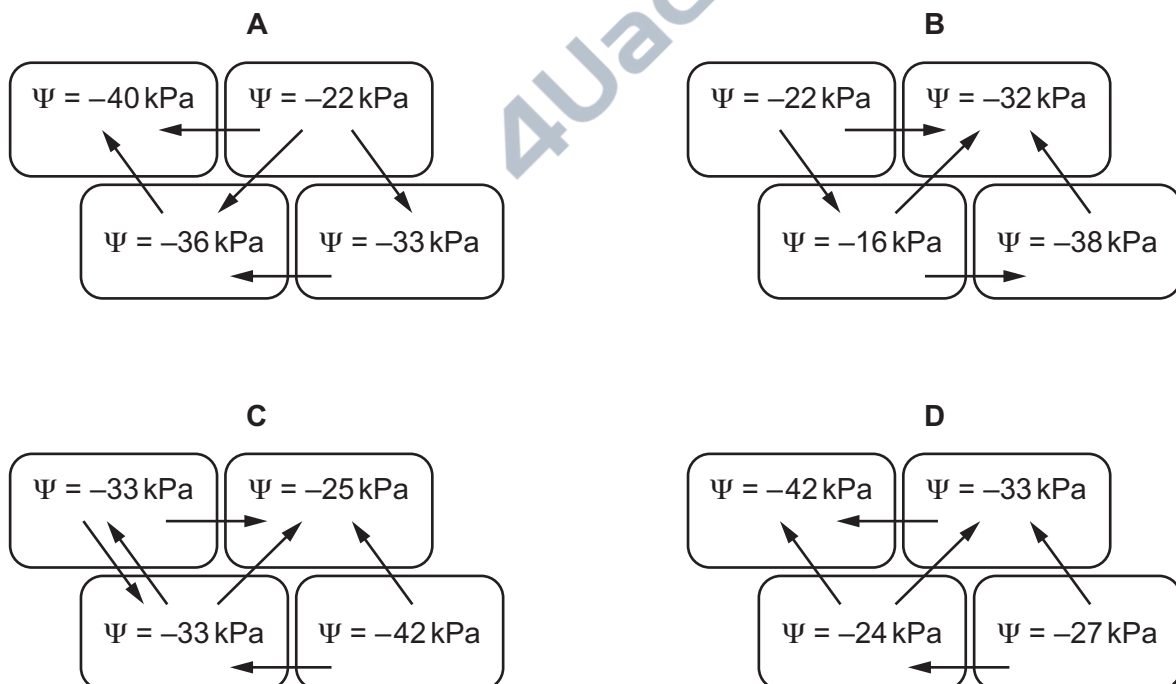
A

$\Psi$ = –40 kPa

$\Psi$ = –22 kPa

$\Psi$ = –36 kPa

$\Psi$ = –33 kPa

B

$\Psi$ = –22 kPa

$\Psi$ = –32 kPa

$\Psi$ = –16 kPa

$\Psi$ = –38 kPa

C

$\Psi$ = –33 kPa

$\Psi$ = –25 kPa

$\Psi$ = –33 kPa

$\Psi$ = –42 kPa

D

$\Psi$ = –42 kPa

$\Psi$ = –33 kPa

$\Psi$ = –24 kPa

$\Psi$ = –27 kPa

4Uac